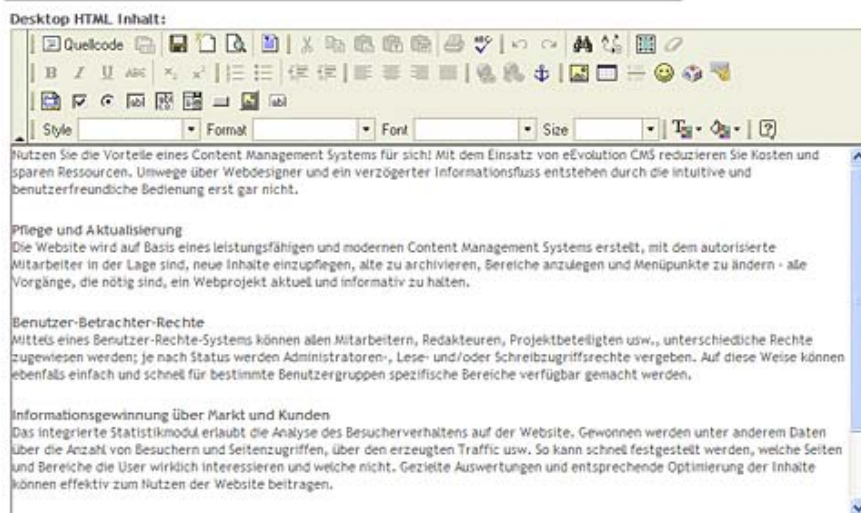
Desktop HTML Inhalt:

Quellcode

Style Format Font Size

Nutzen Sie die Vorteile eines Content Management Systems für sich! Mit dem Einsatz von eEvolution CMS reduzieren Sie Kosten und sparen Ressourcen. Umwege über Webdesigner und ein verzögerter Informationsfluss entstehen durch die intuitive und benutzerfreundliche Bedienung erst gar nicht.

Pflege und Aktualisierung
Die Website wird auf Basis eines leistungsfähigen und modernen Content Management Systems erstellt, mit dem autorisierte Mitarbeiter in der Lage sind, neue Inhalte einzupflegen, alte zu archivieren, Bereiche anzulegen und Menüpunkte zu ändern - alle Vorgänge, die nötig sind, ein Webprojekt aktuell und informativ zu halten.

Benutzer-Betrachter-Rechte
Mittels eines Benutzer-Rechte-Systems können allen Mitarbeitern, Redakteuren, Projektbeteiligten usw., unterschiedliche Rechte zugewiesen werden; je nach Status werden Administratoren-, Lese- und/oder Schreibzugriffsrechte vergeben. Auf diese Weise können ebenfalls einfach und schnell für bestimmte Benutzergruppen spezifische Bereiche verfügbar gemacht werden.

Informationsgewinnung über Markt und Kunden
Das integrierte Statistikmodul erlaubt die Analyse des Besucherverhaltens auf der Website. Gewonnen werden unter anderem Daten über die Anzahl von Besuchern und Seitenzugriffen, über den erzeugten Traffic usw. So kann schnell festgestellt werden, welche Seiten und Bereiche die User wirklich interessieren und welche nicht. Gezielte Auswertungen und entsprechende Optimierung der Inhalte können effektiv zum Nutzen der Website beitragen.